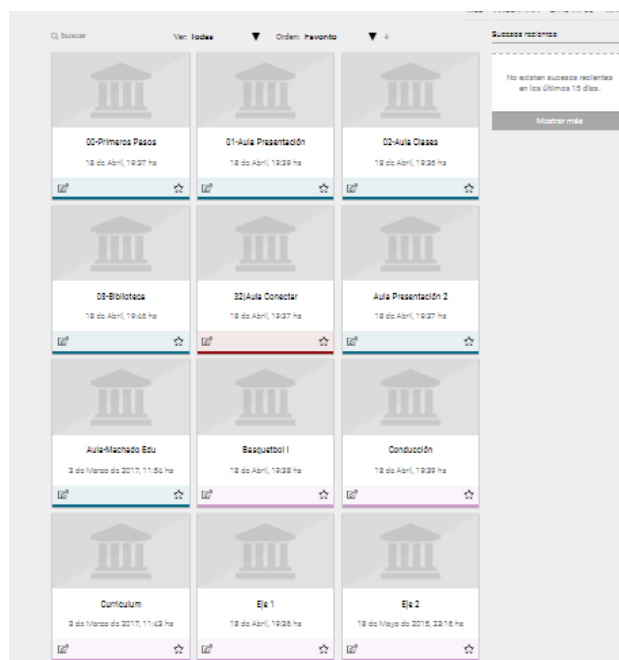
Q buscar

Ver: todas ▼ Orden: Favorito ▼ +

Sucesos recientes

No existen sucesos recientes en los últimos 15 días.

Mostrar más

00-Primeros Pasos
18 de Abril, 19:37 hs

01-Aula Presentación
18 de Abril, 19:39 hs

02-Aula Clases
18 de Abril, 19:36 hs

03-Biblioteca
18 de Abril, 19:45 hs

32|Aula Conectar
18 de Abril, 19:37 hs

Aula Presentación 2
18 de Abril, 19:37 hs

Aula-Machado Edu
3 de Marzo de 2017, 11:54 hs

Basquetbol I
18 de Abril, 19:38 hs

Conducción
18 de Abril, 19:39 hs

Curriculum
3 de Marzo de 2017, 11:43 hs

Eje 1
18 de Abril, 19:36 hs

Eje 2
18 de Mayo de 2015, 22:16 hs